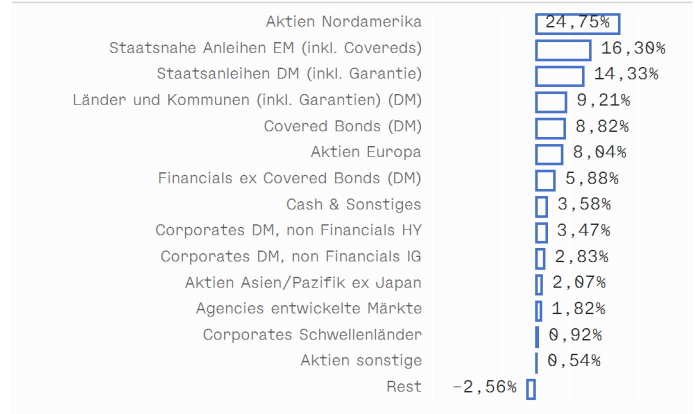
| | |
|---|---|
| Aktien Nordamerika | 24,75% |
| Staatsnahe Anleihen EM (inkl. Covereds) | 16,30% |
| Staatsanleihen DM (inkl. Garantie) | 14,33% |
| Länder und Kommunen (inkl. Garantien) (DM) | 9,21% |
| Covered Bonds (DM) | 8,82% |
| Aktien Europa | 8,04% |
| Financials ex Covered Bonds (DM) | 5,88% |
| Cash & Sonstiges | 3,58% |
| Corporates DM, non Financials HY | 3,47% |
| Corporates DM, non Financials IG | 2,83% |
| Aktien Asien/Pazifik ex Japan | 2,07% |
| Agencies entwickelte Märkte | 1,82% |
| Corporates Schwellenländer | 0,92% |
| Aktien sonstige | 0,54% |
| Rest | -2,56% |